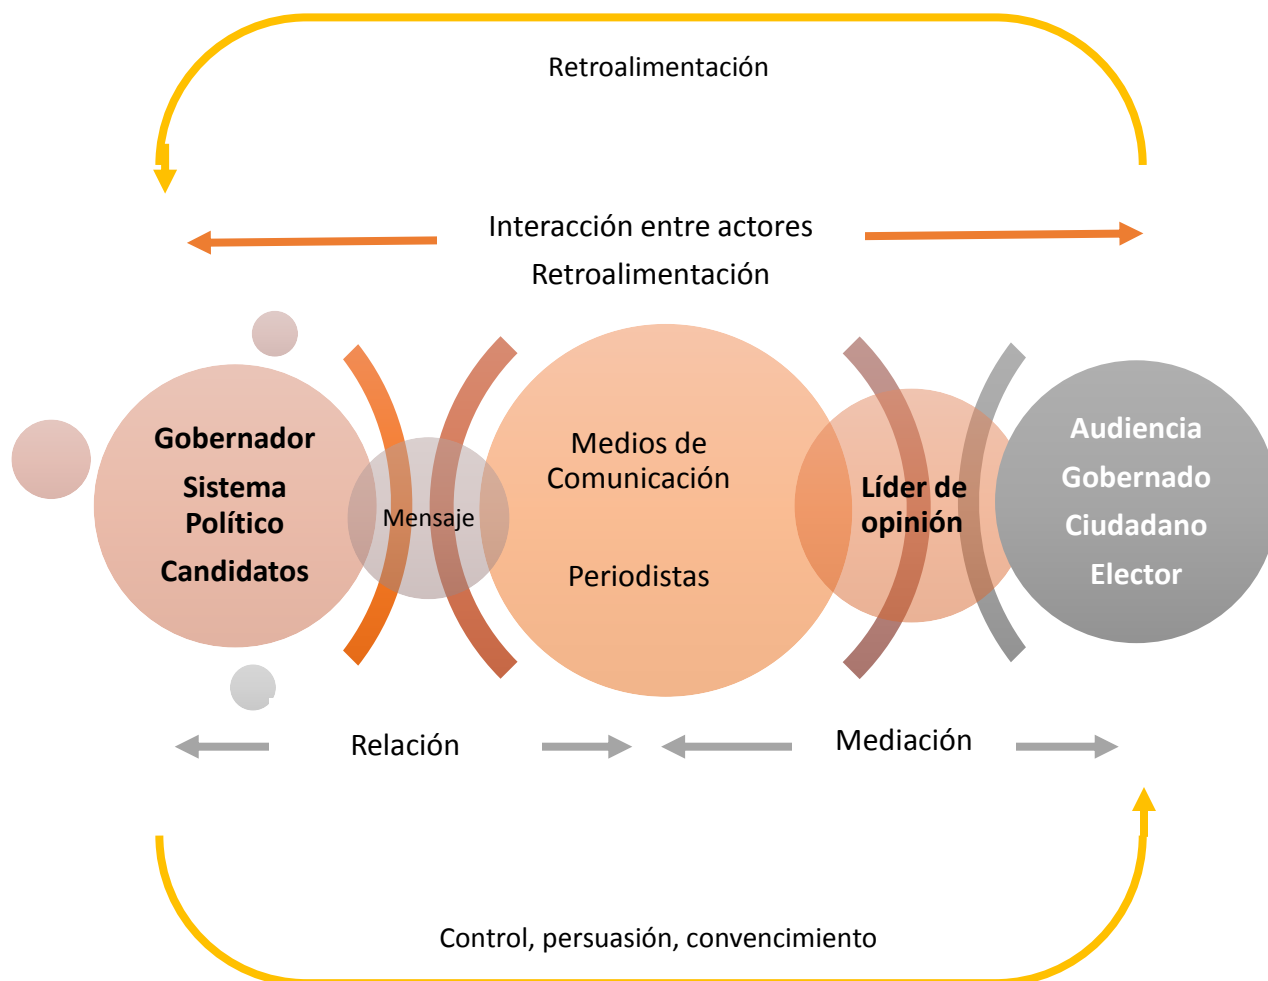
Retroalimentación

Interacción entre actores

Retroalimentación

Gobernador

Sistema Político

Candidatos

Mensaje

Medios de Comunicación

Periodistas

Líder de opinión

Audiencia

Gobernado

Ciudadano

Elector

Relación

Mediación

Control, persuasión, convencimiento